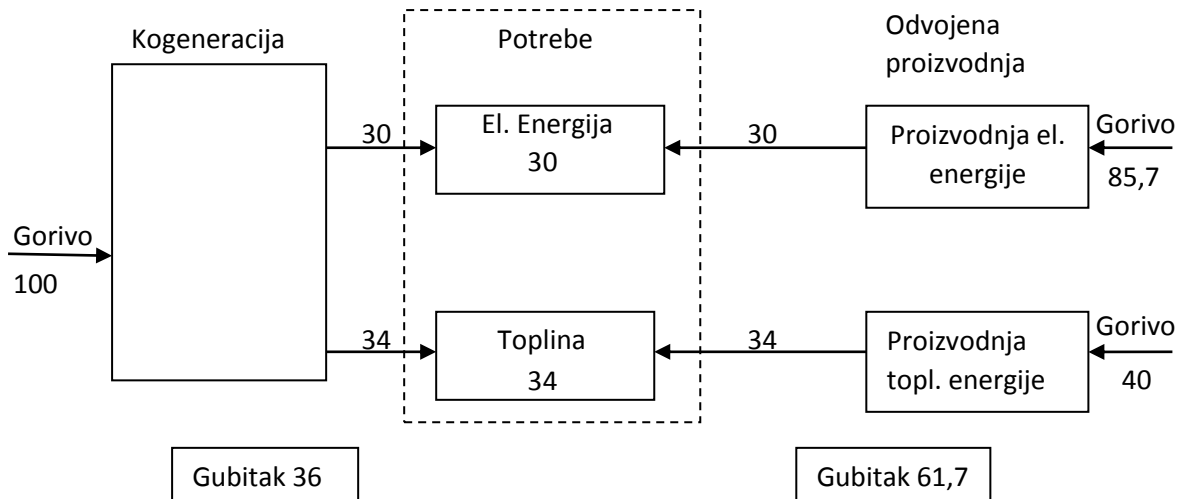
Kogeneracija

Potrebe

Odvojena proizvodnja

30

El. Energija
30

30

Proizvodnja el. energije

Gorivo
85,7

Gorivo
100

34

Toplina
34

34

Proizvodnja topl. energije

Gorivo
40

Gubitak 36

Gubitak 61,7